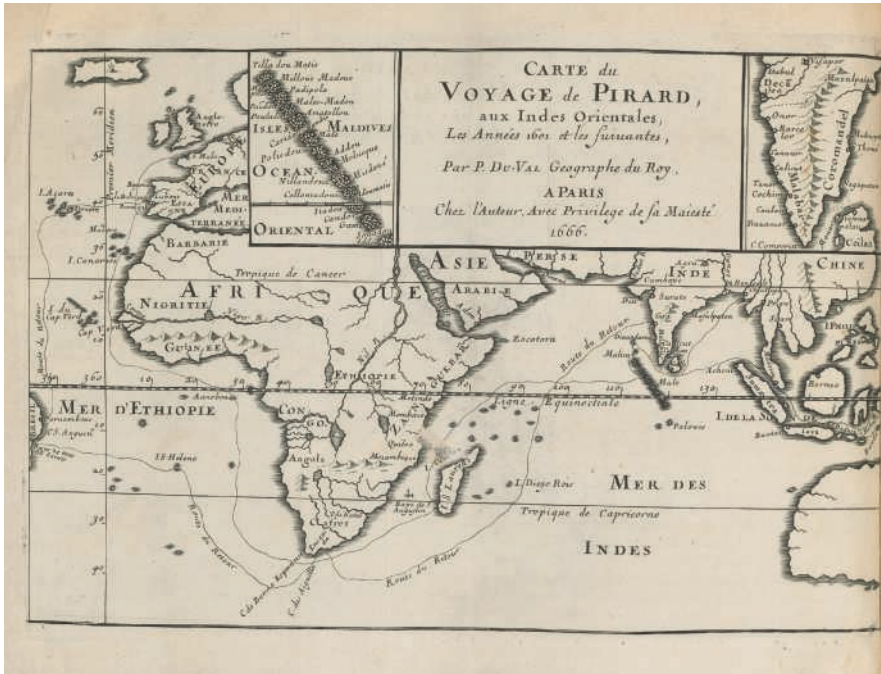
CARTE du
VOYAGE de PIRARD,
aux Indes Orientales,
Les Années 1601 et les suivantes,

Par P. DU-VAL Geographe du Roy.

A PARIS
Chez l'Auteur, Avec Privilege de sa Maiesté
1666.

Tilla dou Matis
Mallous Madous
Padipola
Malos-Madon
Poulado
ISLES MALDIVES
OCEAN
Malé
Adou
Collomadous
ORIENTAL

DecE
Coromandel
Canara
Cochin
Calicut

Premier Meridien
Angleterre
EUROPE
MER MEDITERRANÉE
BARBARIE
I. Canaries
L'Açores
Tropique de Cancer
AFRIQUE
ASIE
PERSE
INDE
CHINE
ARABIE
NIGRITIE
GUINÉE
Cap Vert
ETHIOPIE
Socotora
Route du Retour
Malé
Ligne Equinoctiale
MER D'ETHIOPIE
CONGO
Angola
Melinde
Monbaza
Quiloa
Mozambique
S. Helene
Cafres
Cap de Bonne Esperance
C. des Aiguilles
Route du Retour
I. Diego Rois
MER DES INDES
Tropique de Capricorne
I. DE LA SONDE
Bornéo
Bantam
Iava
Palovie
Achem
I. Philip
Pernambuc
C. S. Augustin